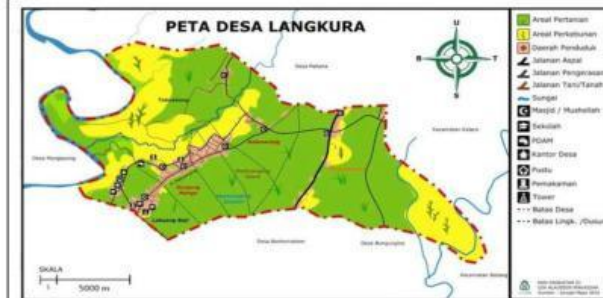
PETA DESA LANGKURA

U
B
T
S

Areal Pertanian
Areal Perkebunan
Daerah Penduduk
Jalanan Aspal
Jalanan Pengerasan
Jalanan Tanah/Tanah
Sungai
Masjid / Mushollah
Sekolah
PDAM
Kantor Desa
Pustu
Pemakaman
Tower
Batas Desa
Batas Lingk. /Dusun

Desa Pattiro
Desa Panaikang
Desa Borikamase
Desa Bungungloe
Kecamatan Kalapo
Kecamatan Bontoa
Bontang Mangali
Lokkanang Baru

SKALA
5000 m

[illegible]